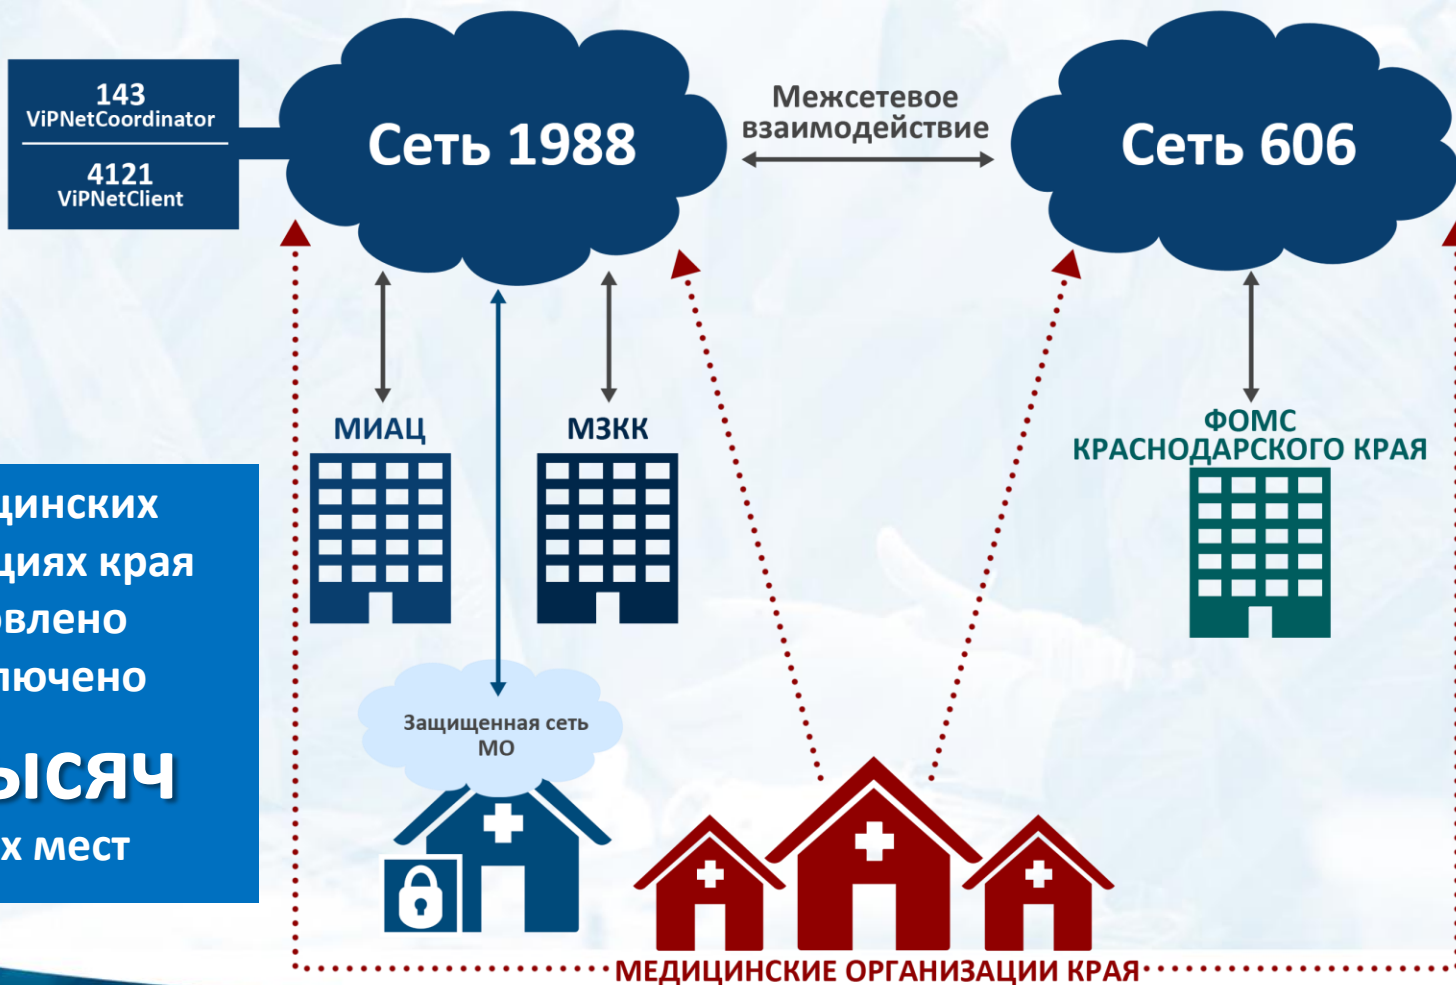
143
ViPNetCoordinator

4121
ViPNetClient

Сеть 1988

Межсетевое взаимодействие

Сеть 606

МИАЦ

МЗКК

ФОМС
КРАСНОДАРСКОГО КРАЯ

цинских
циях края
овлено
лючено

ысяч
х мест

Защищенная сеть МО

МЕДИЦИНСКИЕ ОРГАНИЗАЦИИ КРАЯ